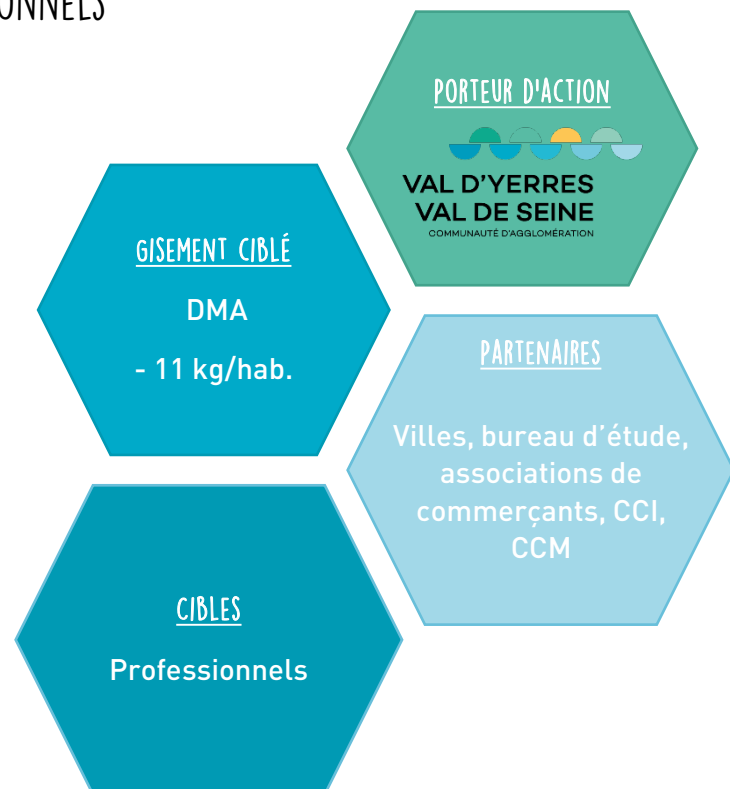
ONNELS

PORTEUR D'ACTION

VAL D'YERRES
VAL DE SEINE
COMMUNAUTÉ D'AGGLOMÉRATION

GISEMENT CIBLÉ

DMA

- 11 kg/hab.

PARTENAIRES

Villes, bureau d'étude, associations de commerçants, CCI, CCM

CIBLES

Professionnels